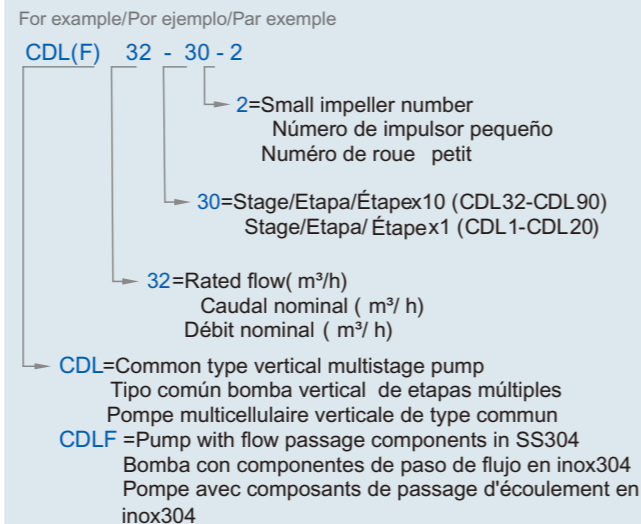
For example/Por ejemplo/Par exemple

CDL(F) 32 - 30 - 2

2=Small impeller number
Número de impulsor pequeño
Numéro de roue petit

30=Stage/Etapa/Étapex10 (CDL32-CDL90)
Stage/Etapa/ Étapex1 (CDL1-CDL20)

32=Rated flow( $m^3$/h)
Caudal nominal ( $m^3$/ h)
Débit nominal ( $m^3$/ h)

CDL=Common type vertical multistage pump
Tipo común bomba vertical de etapas múltiples
Pompe multicellulaire verticale de type commun
CDLF =Pump with flow passage components in SS304
Bomba con componentes de paso de flujo en inox304
Pompe avec composants de passage d'écoulement en inox304